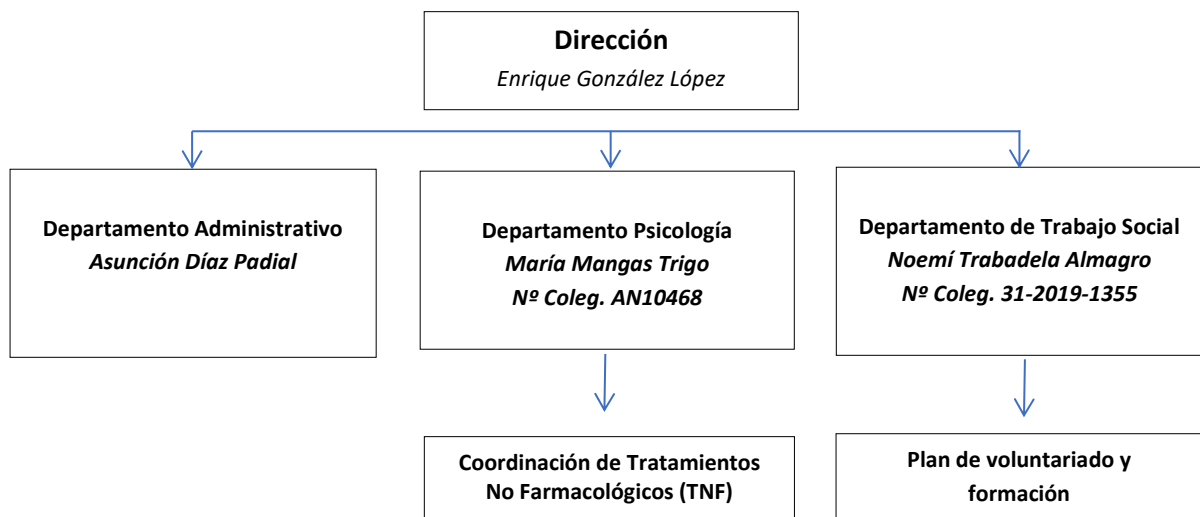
Dirección
Enrique González López

Departamento Administrativo
Asunción Díaz Padial

Departamento Psicología
María Mangas Trigo
Nº Coleg. AN10468

Departamento de Trabajo Social
Noemí Trabadela Almagro
Nº Coleg. 31-2019-1355

Coordinación de Tratamientos No Farmacológicos (TNF)

Plan de voluntariado y formación